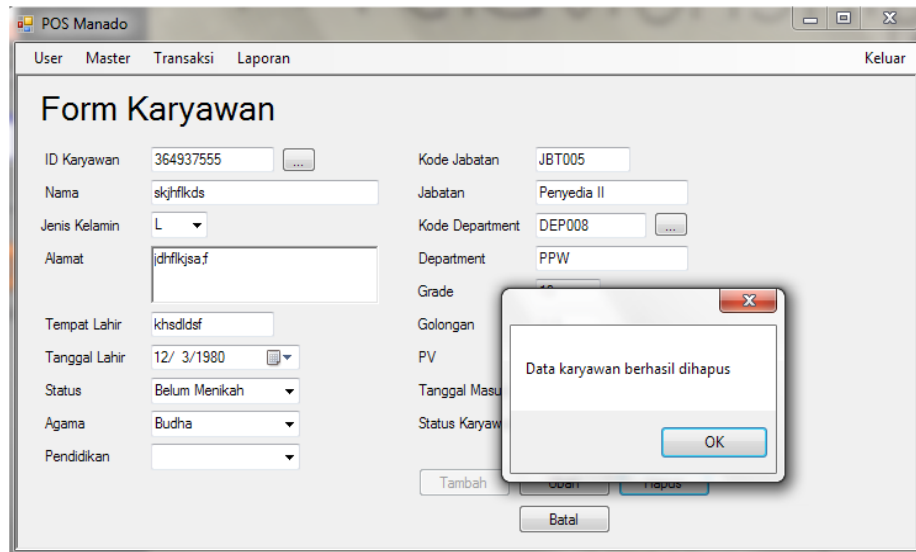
POS Manado

User Master Transaksi Laporan

Keluar

Form Karyawan

ID Karyawan 364937555 ...

Nama skjhflkds

Jenis Kelamin L

Alamat jdhflkjsa;f

Tempat Lahir khsdldsf

Tanggal Lahir 12/ 3/1980

Status Belum Menikah

Agama Budha

Pendidikan

Kode Jabatan JBT005

Jabatan Penyedia II

Kode Department DEP008 ...

Department PPW

Grade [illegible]

Golongan

PV

Tanggal Masu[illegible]

Status Karyaw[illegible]

Tambah Ubah Hapus

Batal

X

Data karyawan berhasil dihapus

OK